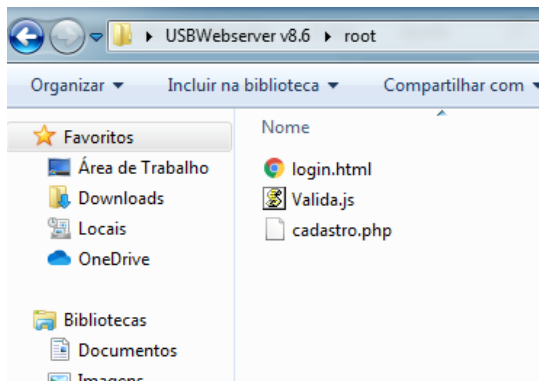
▸ USBWebserver v8.6 ▸ root

Organizar ▾ Incluir na biblioteca ▾ Compartilhar com ▾

Favoritos
Área de Trabalho
Downloads
Locais
OneDrive

Bibliotecas
Documentos
Imagens

Nome
login.html
Valida.js
cadastro.php